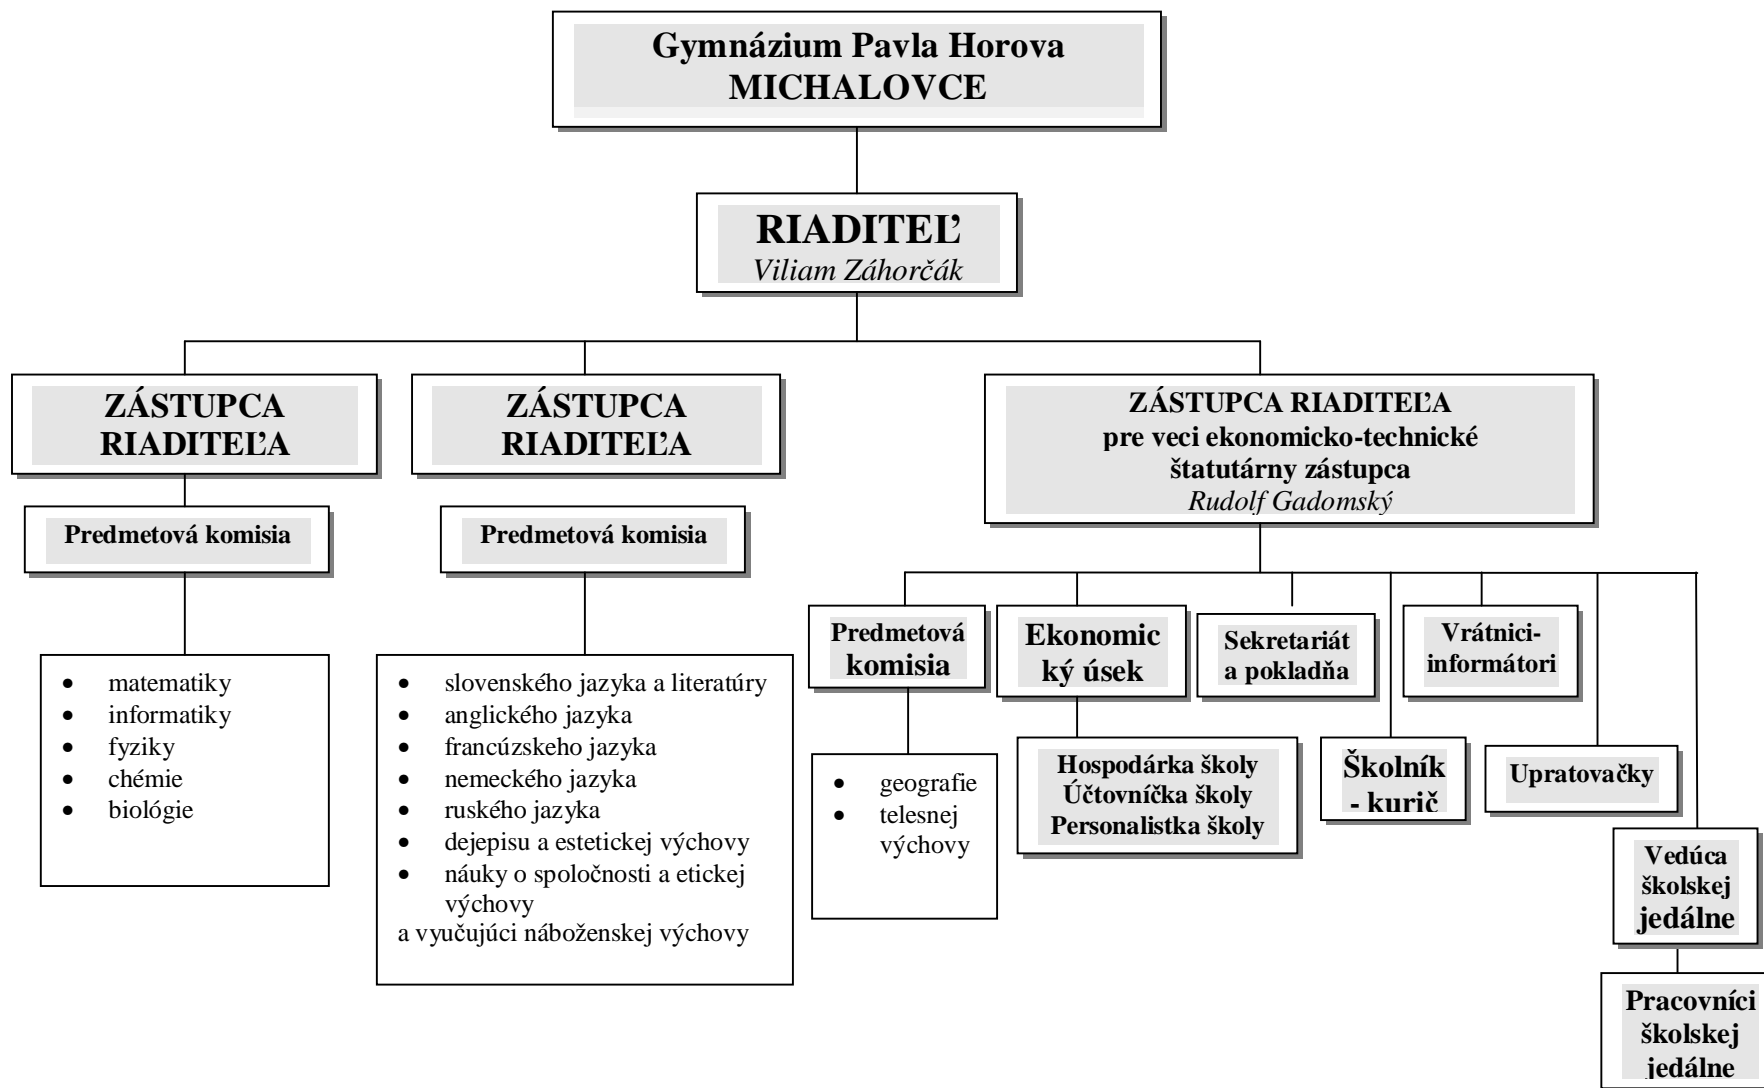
Gymnázium Pavla Horova
MICHALOVCE

RIADITEĽ
Viliam Záhorčák

ZÁSTUPCA RIADITEĽA

Predmetová komisia

- matematiky
- informatiky
- fyziky
- chémie
- biológie

ZÁSTUPCA RIADITEĽA

Predmetová komisia

- slovenského jazyka a literatúry
- anglického jazyka
- francúzskeho jazyka
- nemeckého jazyka
- ruského jazyka
- dejepisu a estetickej výchovy
- náuky o spoločnosti a etickej výchovy

a vyučujúci náboženskej výchovy

ZÁSTUPCA RIADITEĽA
pre veci ekonomicko-technické
štatutárny zástupca
Rudolf Gadomský

Predmetová komisia

- geografie
- telesnej výchovy

Ekonomický úsek

Hospodárka školy
Účtovníčka školy
Personalistka školy

Sekretariát a pokladňa

Školník - kurič

Vrátnici-informátori

Upratovačky

Vedúca školskej jedálne

Pracovníci školskej jedálne